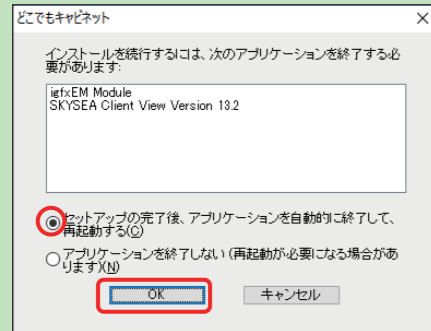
どこでもキャビネット

インストールを続行するには、次のアプリケーションを終了する必要があります:

igfxEM Module
SKYSEA Client View Version 13.2

セットアップの完了後、アプリケーションを自動的に終了して、再起動する(C)

アプリケーションを終了しない (再起動が必要になる場合があります)(N)

OK

キャンセル